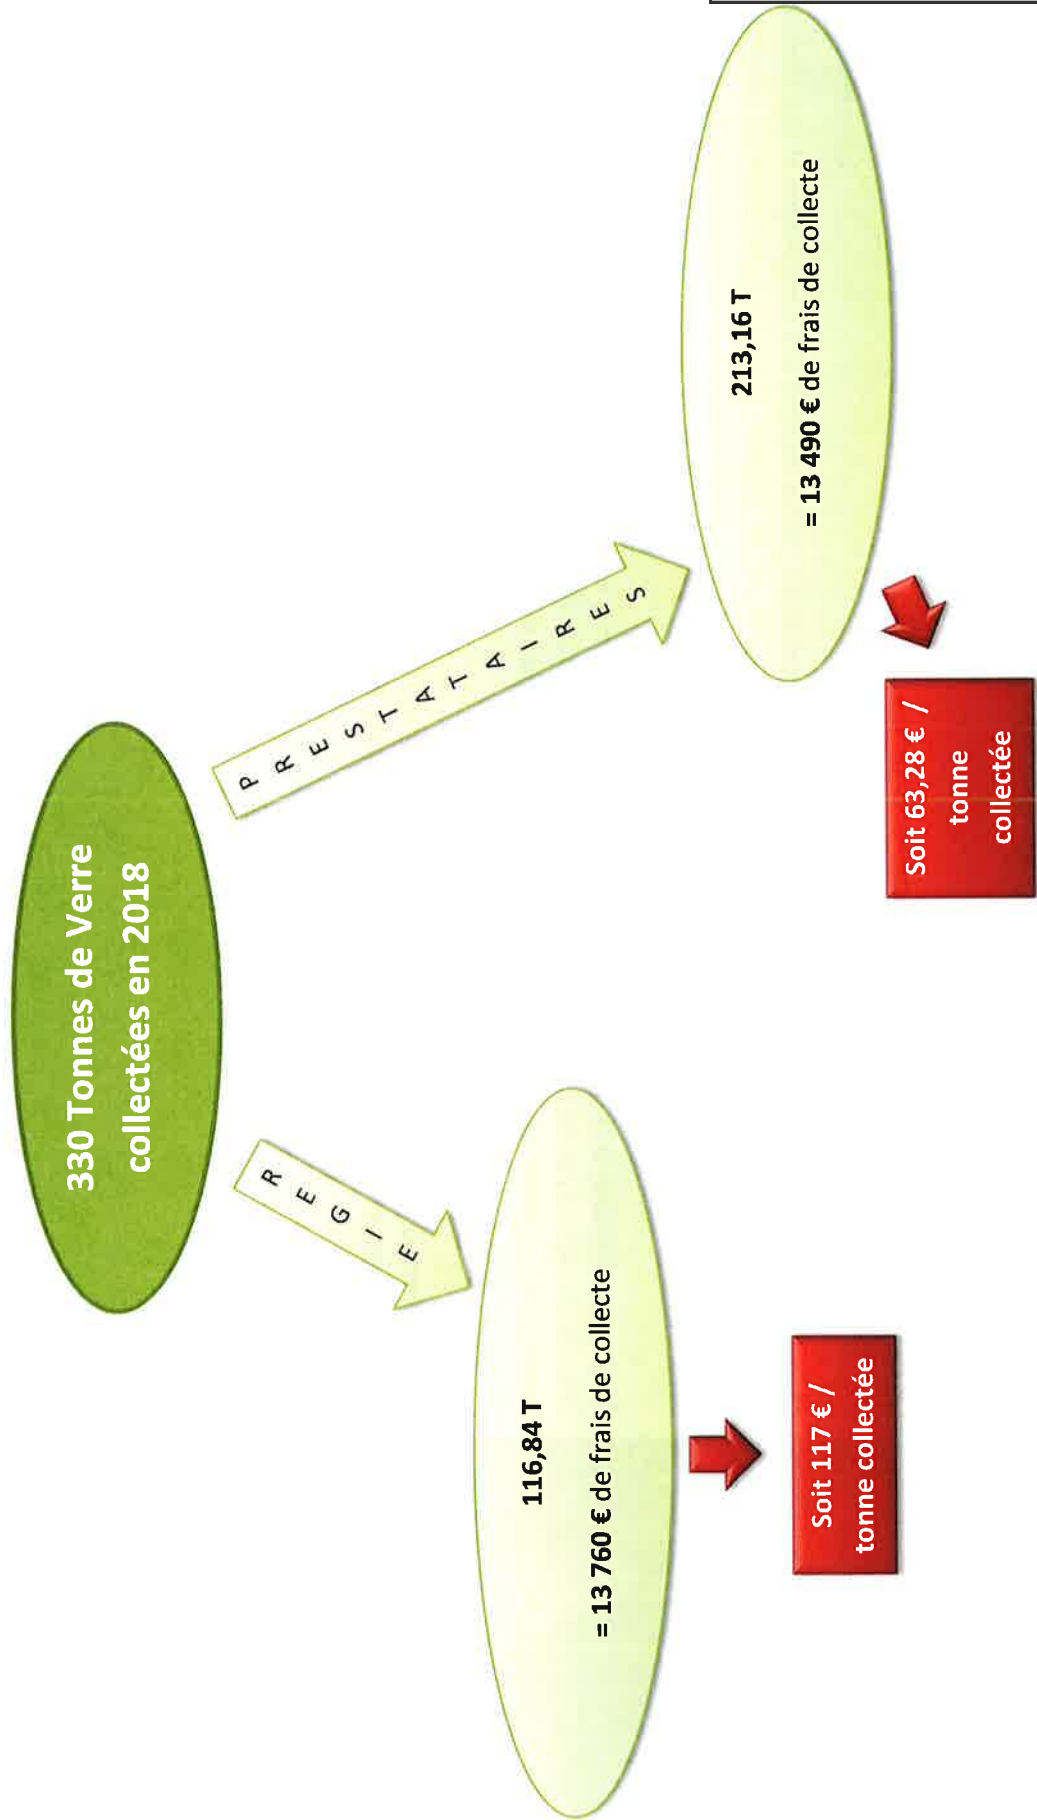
330 Tonnes de Verre collectées en 2018

REGIE

PRESTATAIRES

116,84 T

= 13 760 € de frais de collecte

Soit 117 € / tonne collectée

213,16 T

= 13 490 € de frais de collecte

Soit 63,28 € / tonne collectée